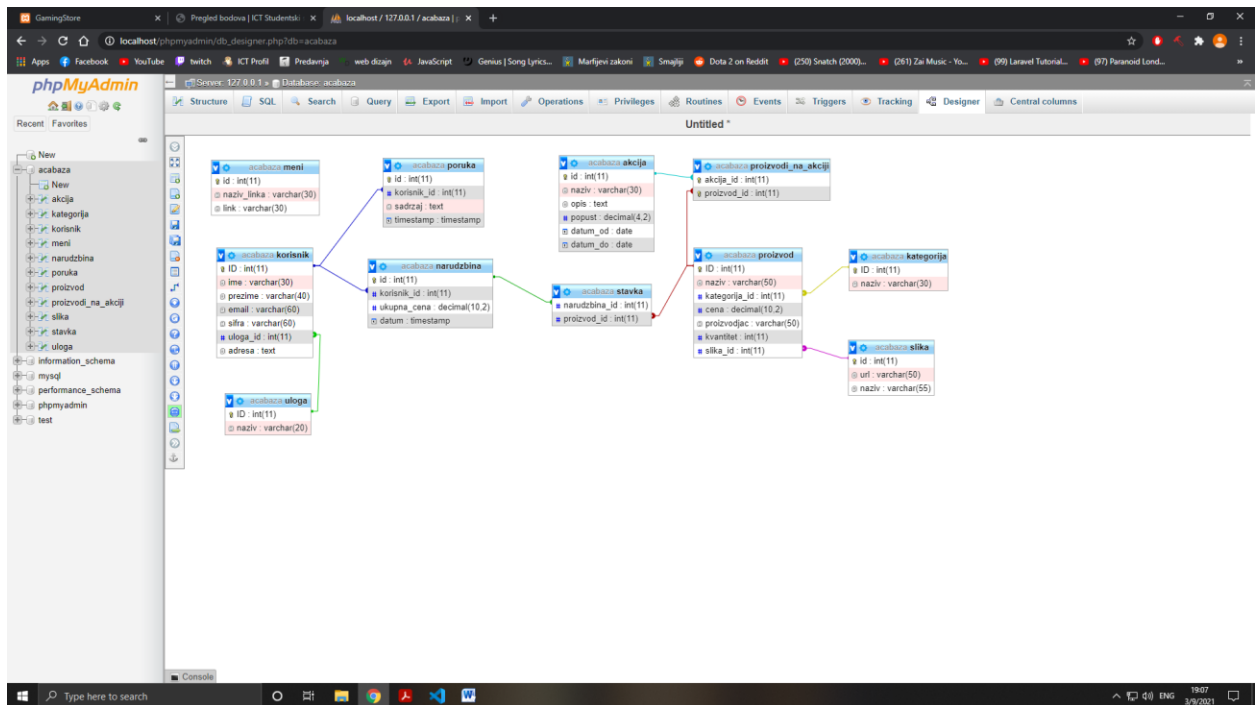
GamingStore | Pregled bodova | ICT Studentski | localhost / 127.0.0.1 / acabaza | +

localhost/phpmyadmin/db_designer.php?db=acabaza

Apps Facebook YouTube twitch ICT Profil Predavnja web dizajn JavaScript Genius | Song Lyrics... Marfijevi zakoni Smajliji Dota 2 on Reddit (250) Snatch (2000)... (261) Zai Music - Yo... (99) Laravel Tutorial... (97) Paranoid Lond...

phpMyAdmin

Recent Favorites

New
acabaza
New
akcija
kategorija
korisnik
meni
narudzbina
poruka
proizvod
proizvodi_na_akciji
slika
stavka
uloga
information_schema
mysql
performance_schema
phpmyadmin
test

Server: 127.0.0.1 » Database: acabaza

Structure SQL Search Query Export Import Operations Privileges Routines Events Triggers Tracking Designer Central columns

Untitled *

acabaza meni
id : int(11)
naziv_linka : varchar(30)
link : varchar(30)

acabaza poruka
id : int(11)
korisnik_id : int(11)
sadrzaj : text
timestamp : timestamp

acabaza akcija
id : int(11)
naziv : varchar(30)
opis : text
popust : decimal(4,2)
datum_od : date
datum_do : date

acabaza proizvodi_na_akciji
akcija_id : int(11)
proizvod_id : int(11)

acabaza korisnik
ID : int(11)
ime : varchar(30)
prezime : varchar(40)
email : varchar(60)
sifra : varchar(60)
uloga_id : int(11)
adresa : text

acabaza narudzbina
id : int(11)
korisnik_id : int(11)
ukupna_cena : decimal(10,2)
datum : timestamp

acabaza stavka
narudzbina_id : int(11)
proizvod_id : int(11)

acabaza proizvod
ID : int(11)
naziv : varchar(50)
kategorija_id : int(11)
cena : decimal(10,2)
proizvodjac : varchar(50)
kvantitet : int(11)
slika_id : int(11)

acabaza kategorija
ID : int(11)
naziv : varchar(30)

acabaza slika
id : int(11)
url : varchar(50)
naziv : varchar(55)

acabaza uloga
ID : int(11)
naziv : varchar(20)

Console

Type here to search

ENG 19:07 3/9/2021